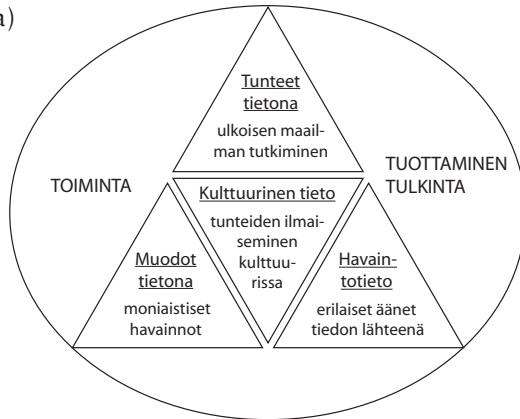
a)

Tunteet tietona
ulkoisen maailman tutkiminen

TOIMINTA

TUOTTAMINEN TULKINTA

Kulttuurinen tieto
tunteiden ilmaiseminen kulttuurissa

Muodot tietona
moniaistiset havainnot

Havaintotieto
erilaiset äänet tiedon lähteenä